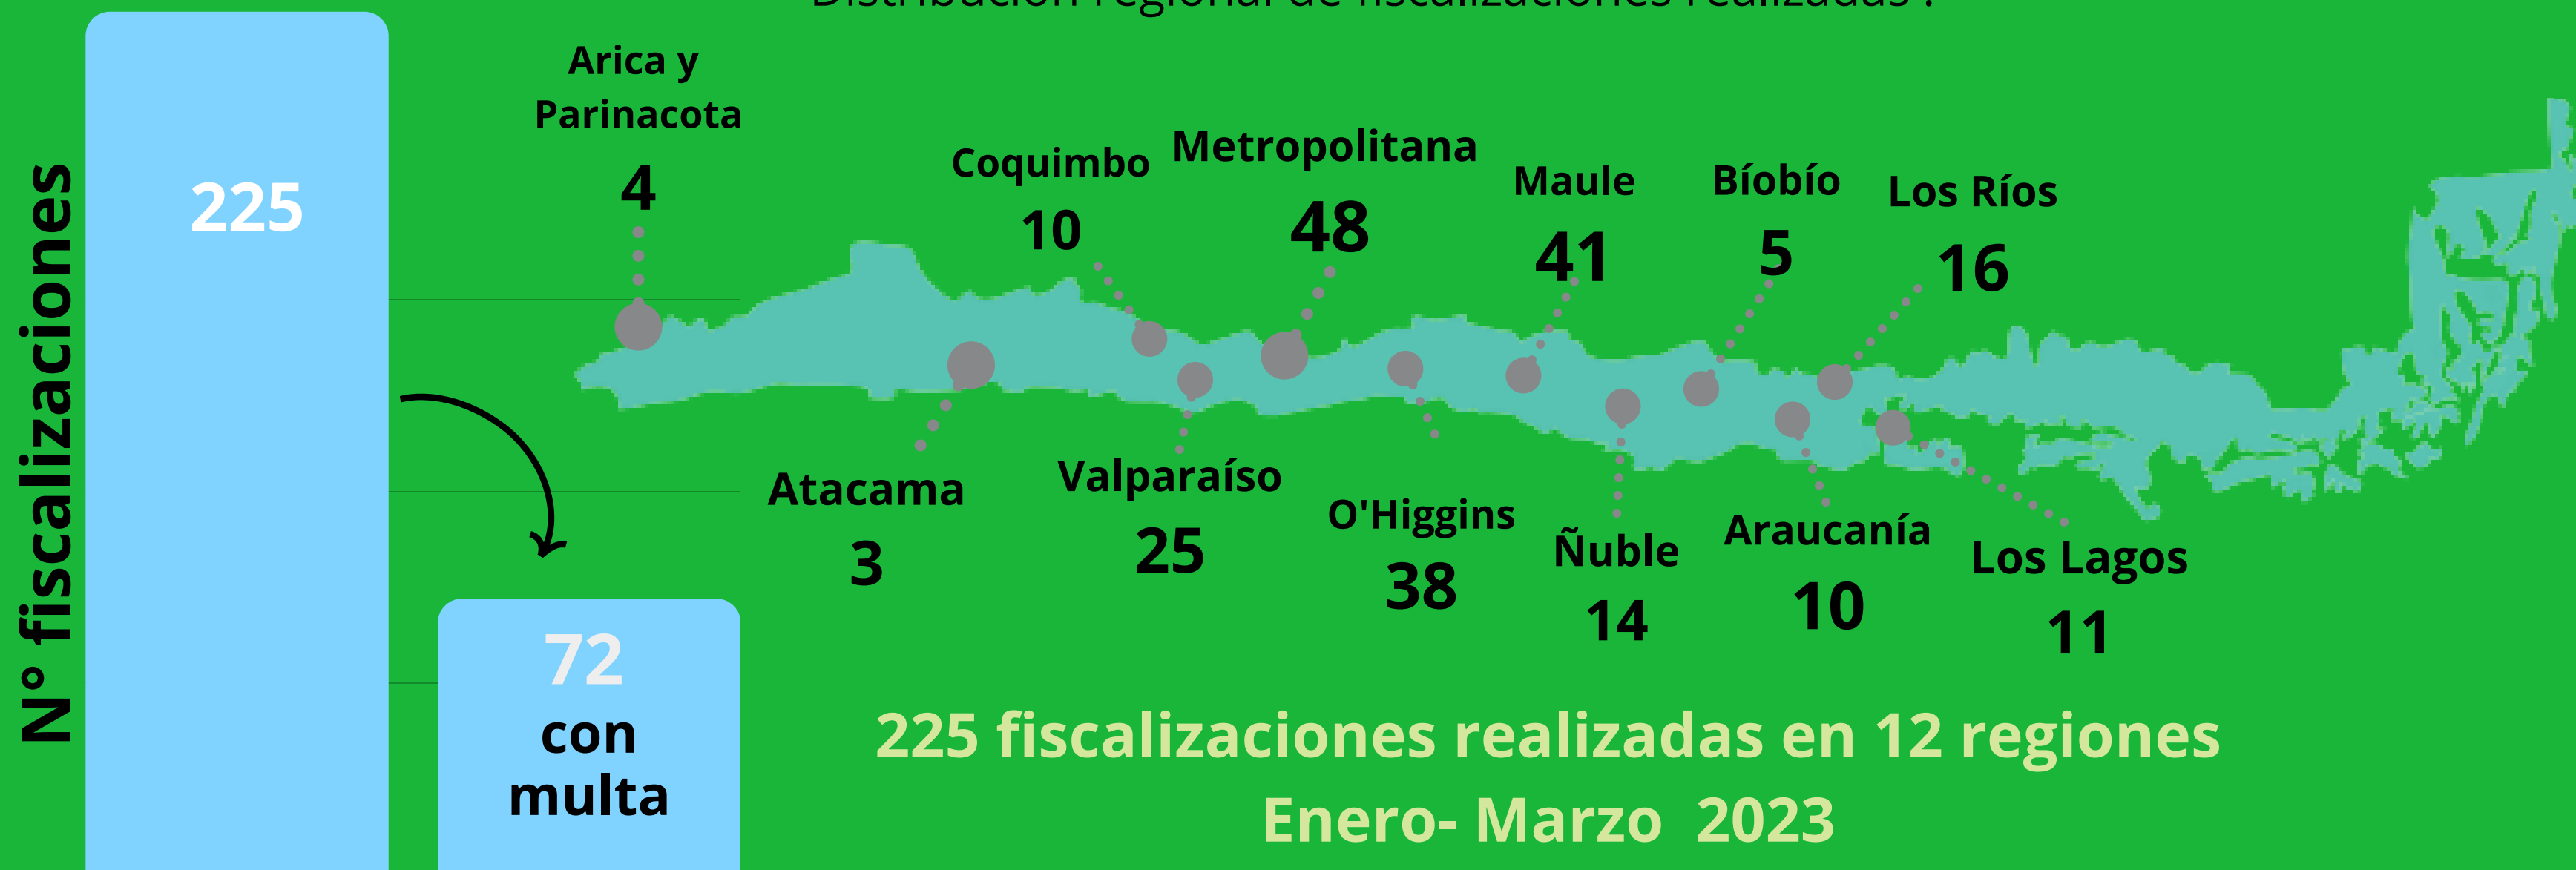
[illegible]

N° fiscalizaciones

225

72 con multa

Arica y Parinacota 4

Coquimbo 10

Metropolitana 48

Maule 41

Bíobío 5

Los Ríos 16

Atacama 3

Valparaíso 25

O'Higgins 38

Ñuble 14

Araucanía 10

Los Lagos 11

225 fiscalizaciones realizadas en 12 regiones
Enero- Marzo 2023